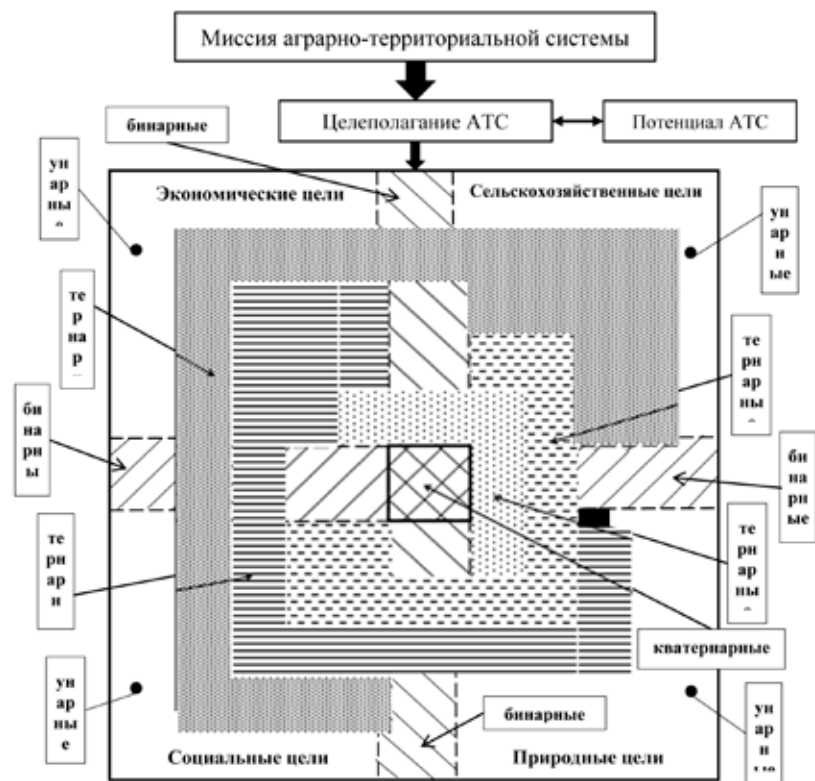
Миссия аграрно-территориальной системы

Целеполагание АТС

Потенциал АТС

бинарные

ун ар ны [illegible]

Экономические цели

Сельскохозяйственные цели

ун ар н ые

те рн ар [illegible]

те рн ар ны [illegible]

би на ры

би на рн ые

те рн ар н

те рн ар ны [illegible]

кватернарные

ун ар ны е

бинарные

ун ар н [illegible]

Социальные цели

Природные цели